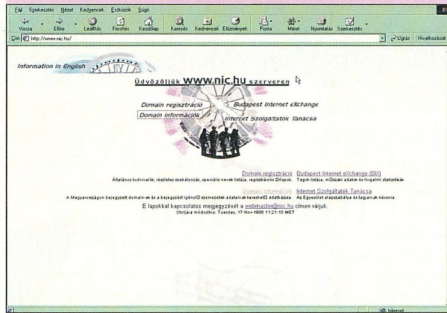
Fájl Szerkesztés Nézet Kedvencek Eszközök Súgó

Vissza Előre Leállítás Frissítés Kezdőlap Keresés Kedvencek Előzmények Posta Méret Nyomtatás Szerkesztés

Cím http://www.nic.hu/ Ugrás Hivatkozások

Information in English

Üdvözöljük www.nic.hu szerveren

Domain regisztráció

Budapest Internet eXchange

Domain információk

Internet Szolgáltatók Tanácsa

Domain regisztráció Budapest Internet eXchange (BIX)

Általános tudnivalók, részletes szabályozás, speciális nevek listája, regisztrátorok listája. Tagok listája, műszaki adatok és forgalmi statisztikák

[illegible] Internet Szolgáltatók Tanácsa

A Magyarországon bejegyzett domain-ek és a bejegyzést igénylő szervezetek adatainak keresését teszi lehetővé. Az Egyesület alapszabálya és tagjainak névsora

E lapokkal kapcsolatos megjegyzéseit a webmaster@nic.hu címen várjuk.

Utolsó módosítás: Tuesday, 17-Nov-1998 11:21:10 MET

Internet